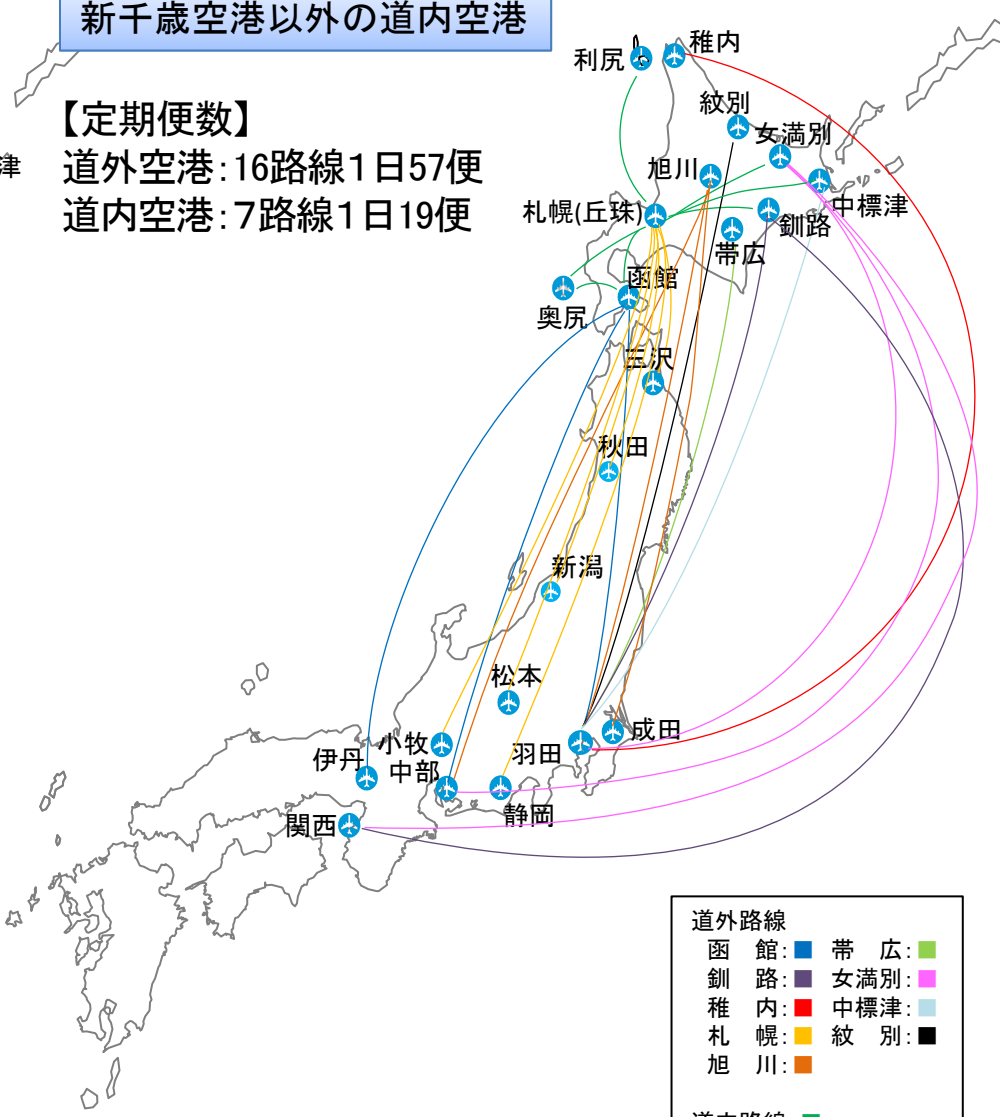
新千歳空港以外の道内空港

【定期便数】
道外空港：16路線1日57便
道内空港：7路線1日19便

津

利尻
稚内
紋別
女満別
旭川
中標津
札幌(丘珠)
釧路
帯広
函館
奥尻
三沢
秋田
新潟
松本
小牧
羽田
成田
伊丹
中部
静岡
関西

道外路線
函　館：
帯　広：
釧　路：
女満別：
稚　内：
中標津：
札　幌：
紋　別：
旭　川：

道内路線 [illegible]